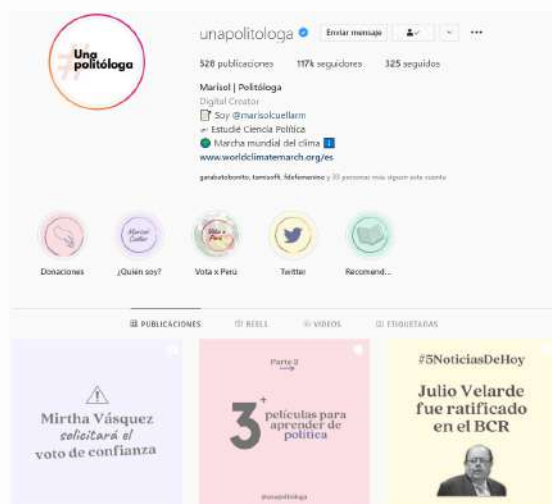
Una politóloga

unapolitologa

Enviar mensaje

528 publicaciones 117k seguidores 325 seguidos

Marisol | Politóloga
Digital Creator
Soy @marisolcuellarm
Estudié Ciencia Política
Marcha mundial del clima
www.worldclimatemarch.org/es

garabatobonito, tamsoft, fdefemenino y 30 personas más siguen esta cuenta

Marisol Cuellar

Vota x Perú

Donaciones ¿Quién soy? Vota x Perú Twitter Recomend...

PUBLICACIONES REELS VIDEOS ETIQUETADAS

Mirtha Vásquez solicitará el voto de confianza

Parte 2

3 películas para aprender de política

@unapolitologa

#5NoticiasDeHoy

Julio Velarde fue ratificado en el BCR